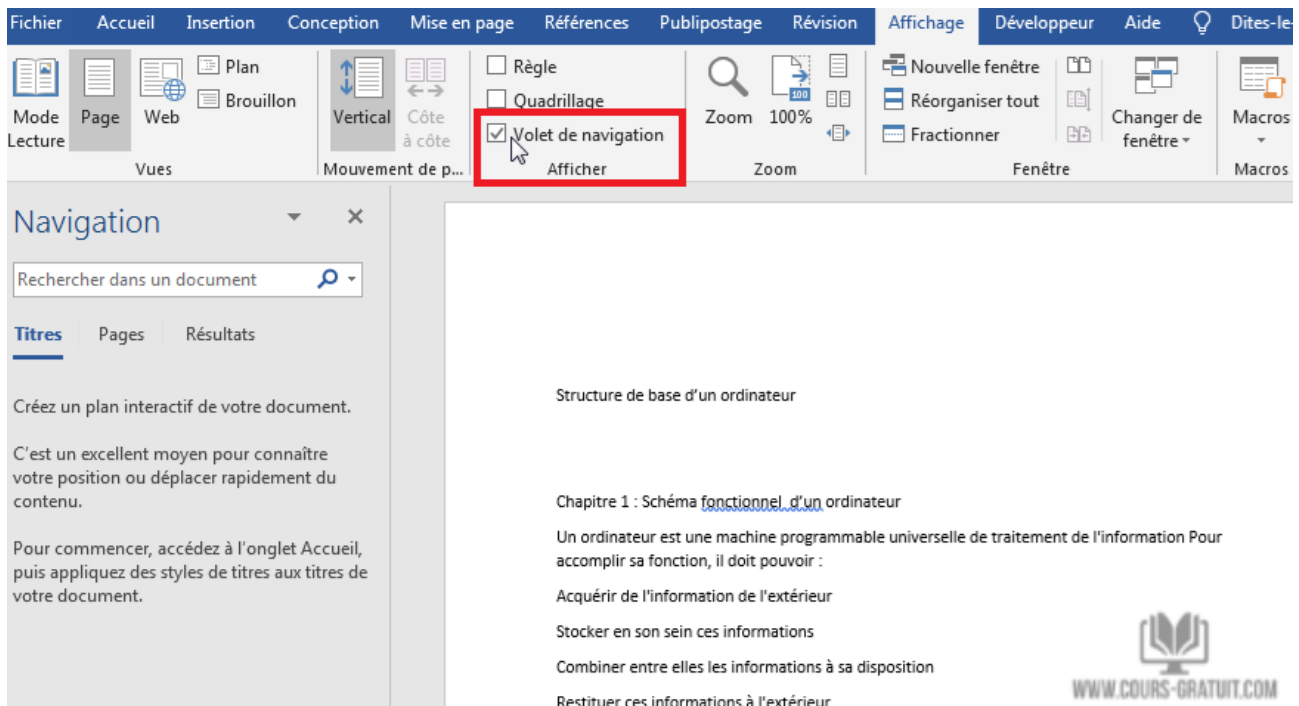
Fichier Accueil Insertion Conception Mise en page Références Publipostage Révision Affichage Développeur Aide Dites-le

Mode Lecture Page Web Plan Brouillon
Vues

Vertical Côte à côte
Mouvement de p...

Règle
Quadrillage
Volet de navigation
Afficher

Zoom 100%
Zoom

Nouvelle fenêtre
Réorganiser tout
Fractionner
Changer de fenêtre
Fenêtre

Macros
Macros

Navigation

Rechercher dans un document

Titres Pages Résultats

Créez un plan interactif de votre document.

C'est un excellent moyen pour connaître votre position ou déplacer rapidement du contenu.

Pour commencer, accédez à l'onglet Accueil, puis appliquez des styles de titres aux titres de votre document.

Structure de base d'un ordinateur

Chapitre 1 : Schéma fonctionnel d'un ordinateur

Un ordinateur est une machine programmable universelle de traitement de l'information Pour accomplir sa fonction, il doit pouvoir :

Acquérir de l'information de l'extérieur

Stocker en son sein ces informations

Combiner entre elles les informations à sa disposition

Restituer ces informations à l'extérieur

WWW.COURS-GRATUIT.COM